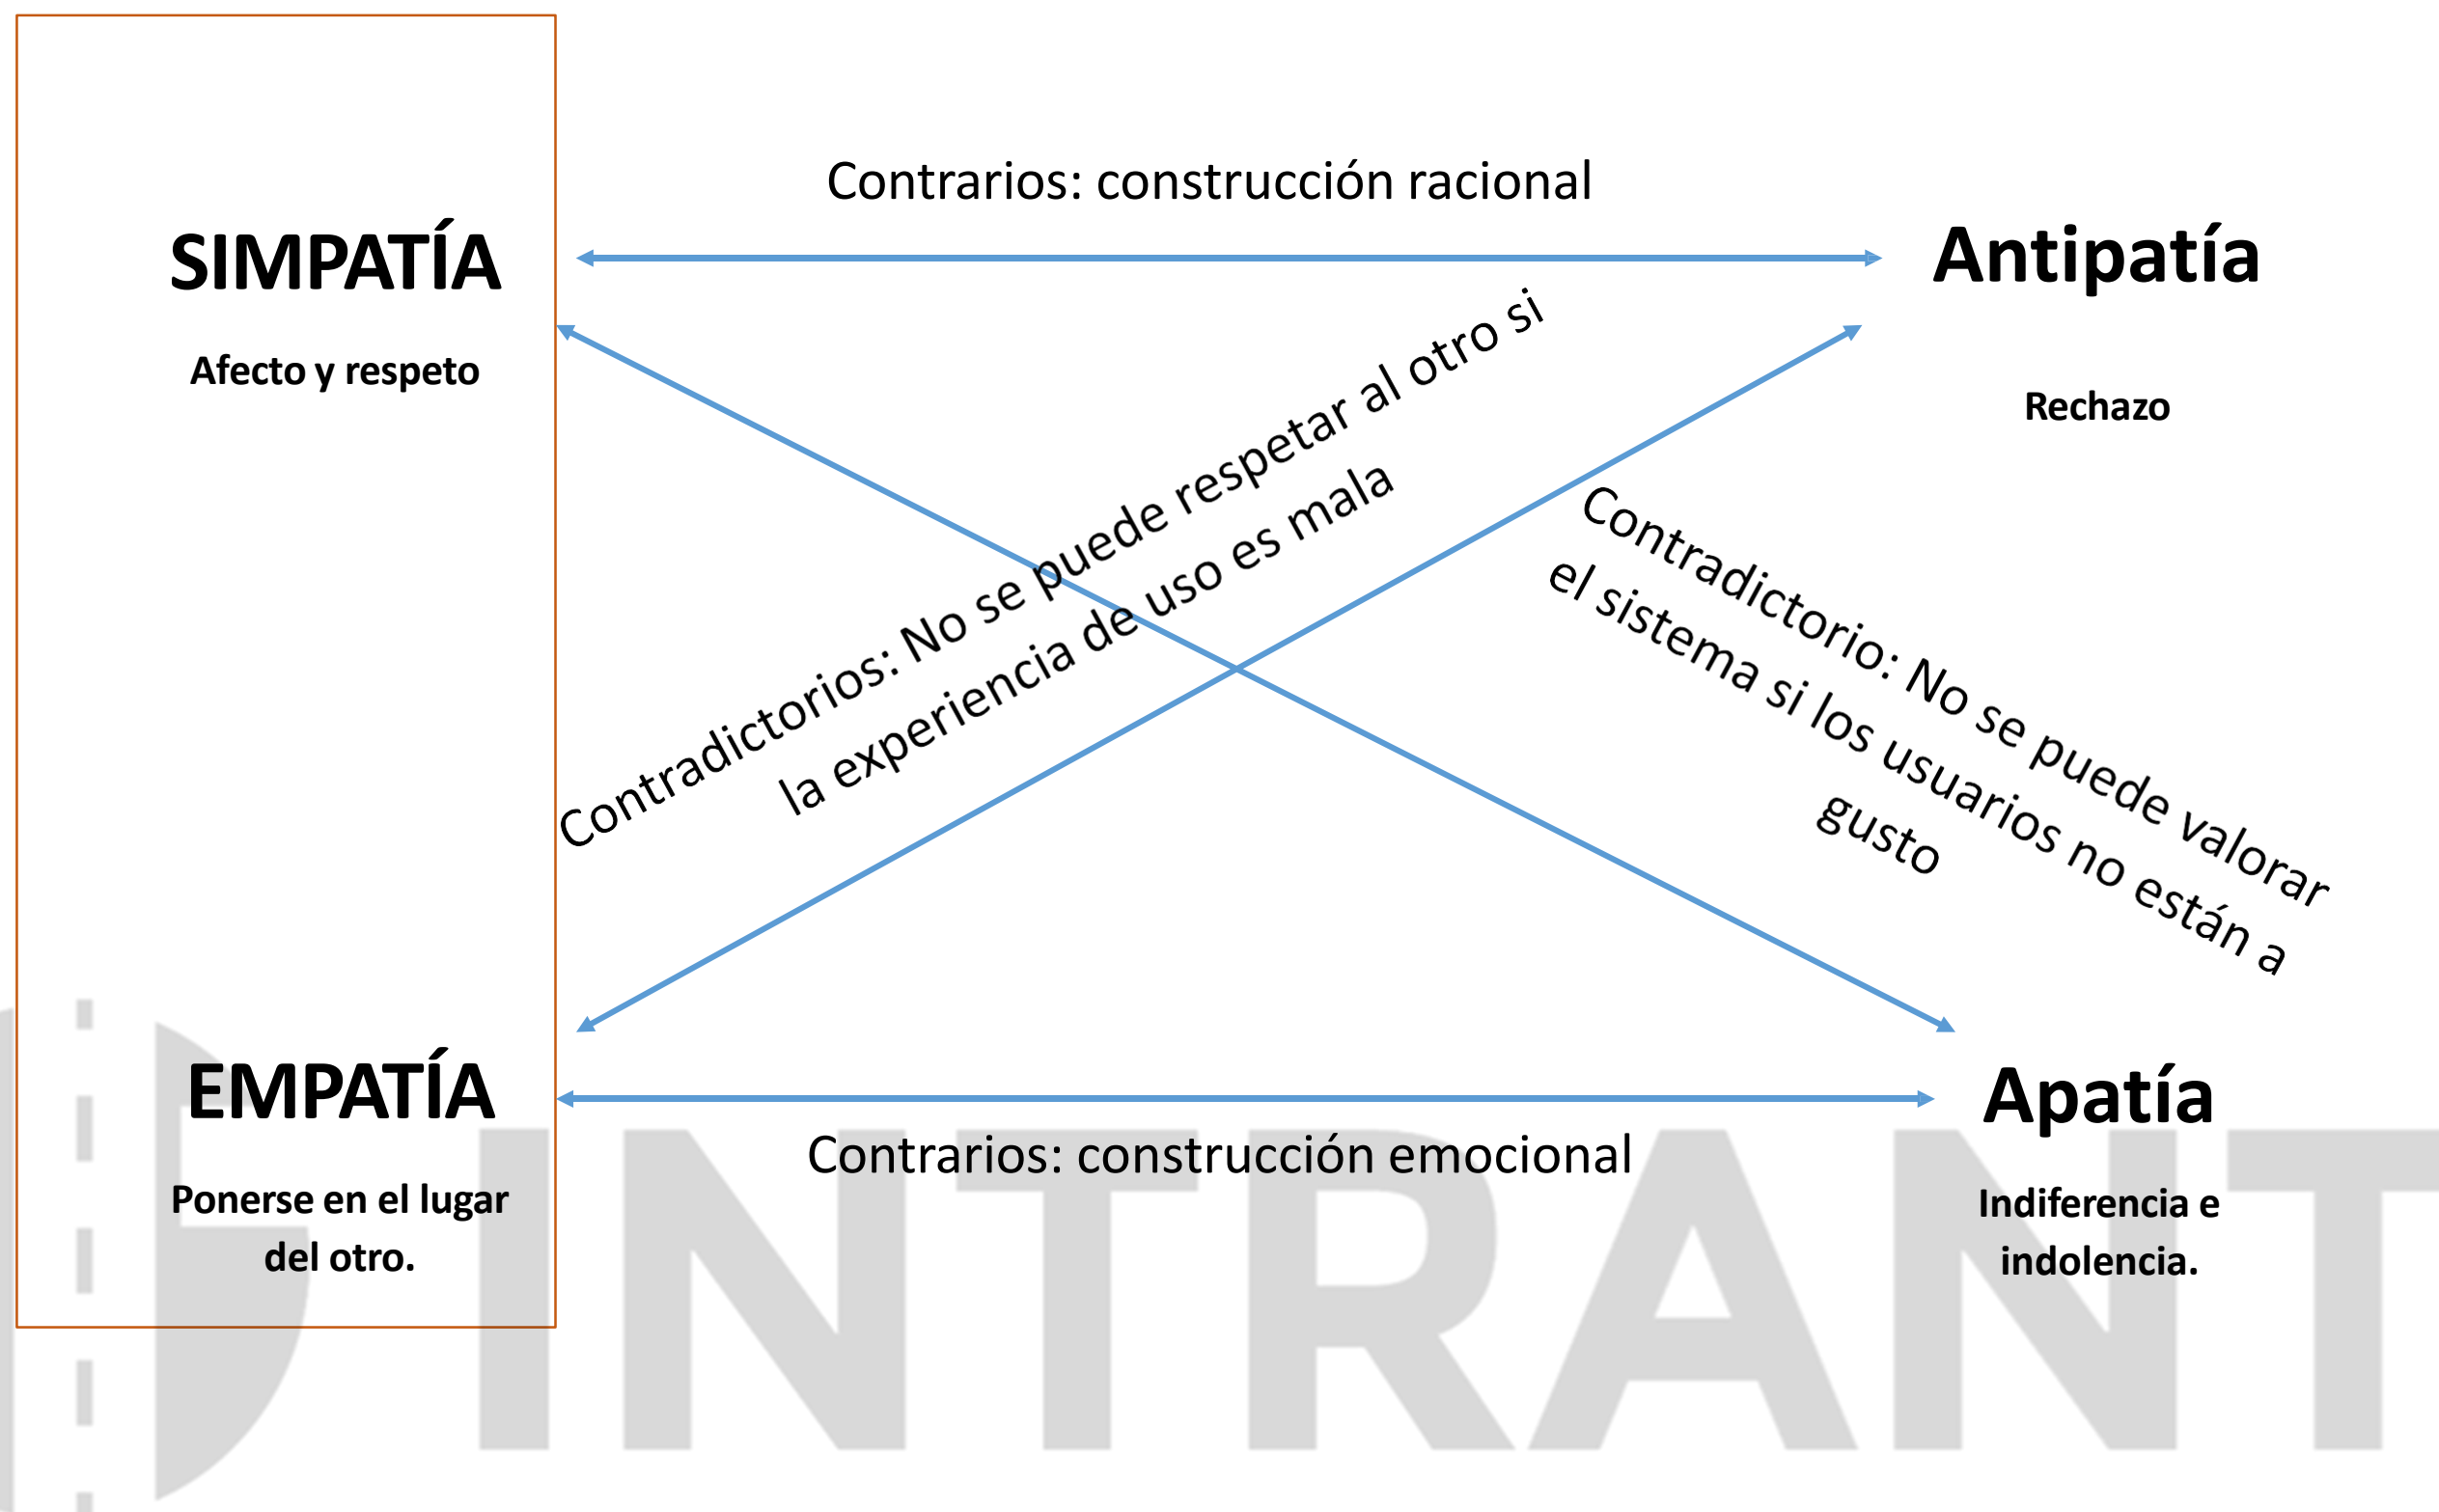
Contrarios: construcción racional

SIMPATÍA

Afecto y respeto

Antipatía

Rechazo

Contradictorios: No se puede respetar al otro si la experiencia de uso es mala

Contradictorio: No se puede valorar el sistema si los usuarios no están a gusto

EMPATÍA

Ponerse en el lugar del otro.

Apatía

Indiferencia e indolencia.

Contrarios: construcción emocional

INTRANT